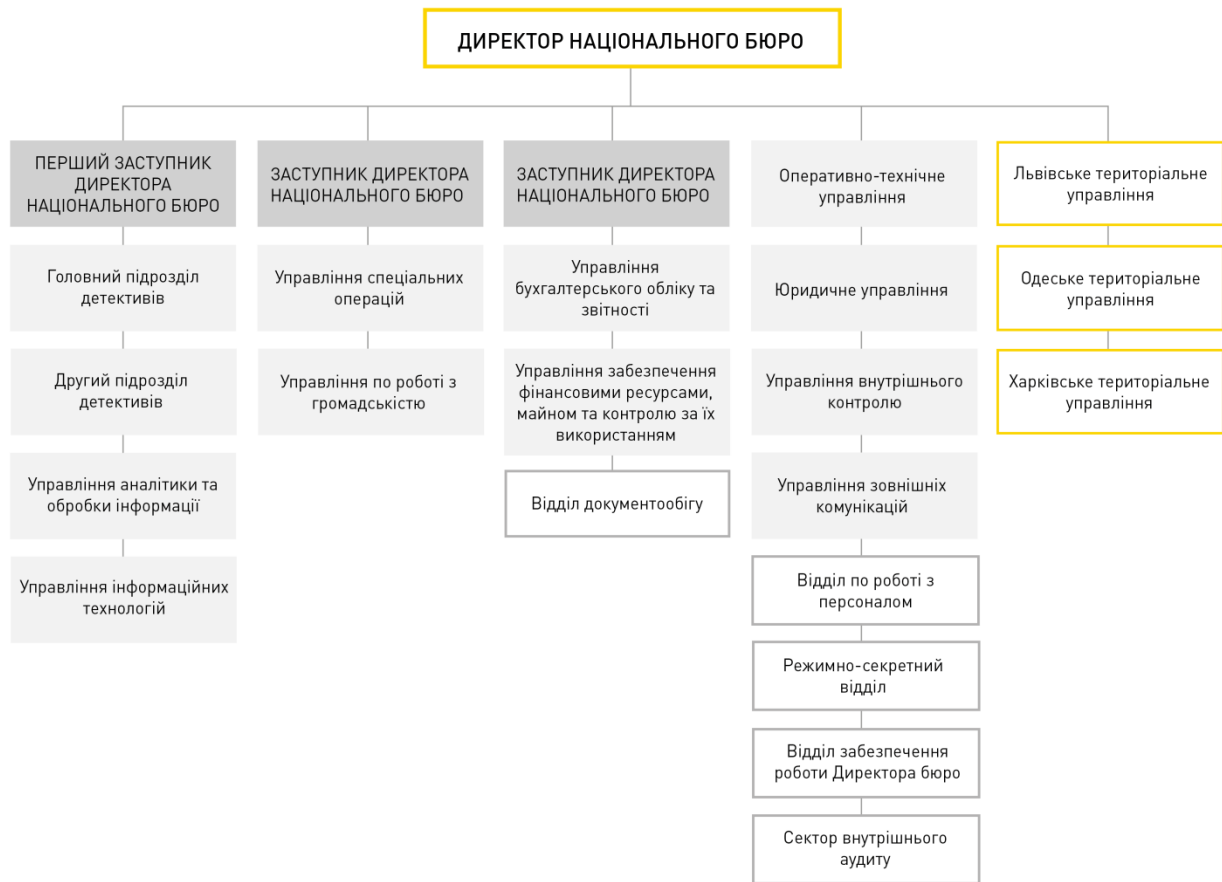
ДИРЕКТОР НАЦІОНАЛЬНОГО БЮРО

ПЕРШИЙ ЗАСТУПНИК ДИРЕКТОРА НАЦІОНАЛЬНОГО БЮРО

Головний підрозділ детективів

Другий підрозділ детективів

Управління аналітики та обробки інформації

Управління інформаційних технологій

ЗАСТУПНИК ДИРЕКТОРА НАЦІОНАЛЬНОГО БЮРО

Управління спеціальних операцій

Управління по роботі з громадськістю

ЗАСТУПНИК ДИРЕКТОРА НАЦІОНАЛЬНОГО БЮРО

Управління бухгалтерського обліку та звітності

Управління забезпечення фінансовими ресурсами, майном та контролю за їх використанням

Відділ документообігу

Оперативно-технічне управління

Юридичне управління

Управління внутрішнього контролю

Управління зовнішніх комунікацій

Відділ по роботі з персоналом

Режимно-секретний відділ

Відділ забезпечення роботи Директора бюро

Сектор внутрішнього аудиту

Львівське територіальне управління

Одеське територіальне управління

Харківське територіальне управління